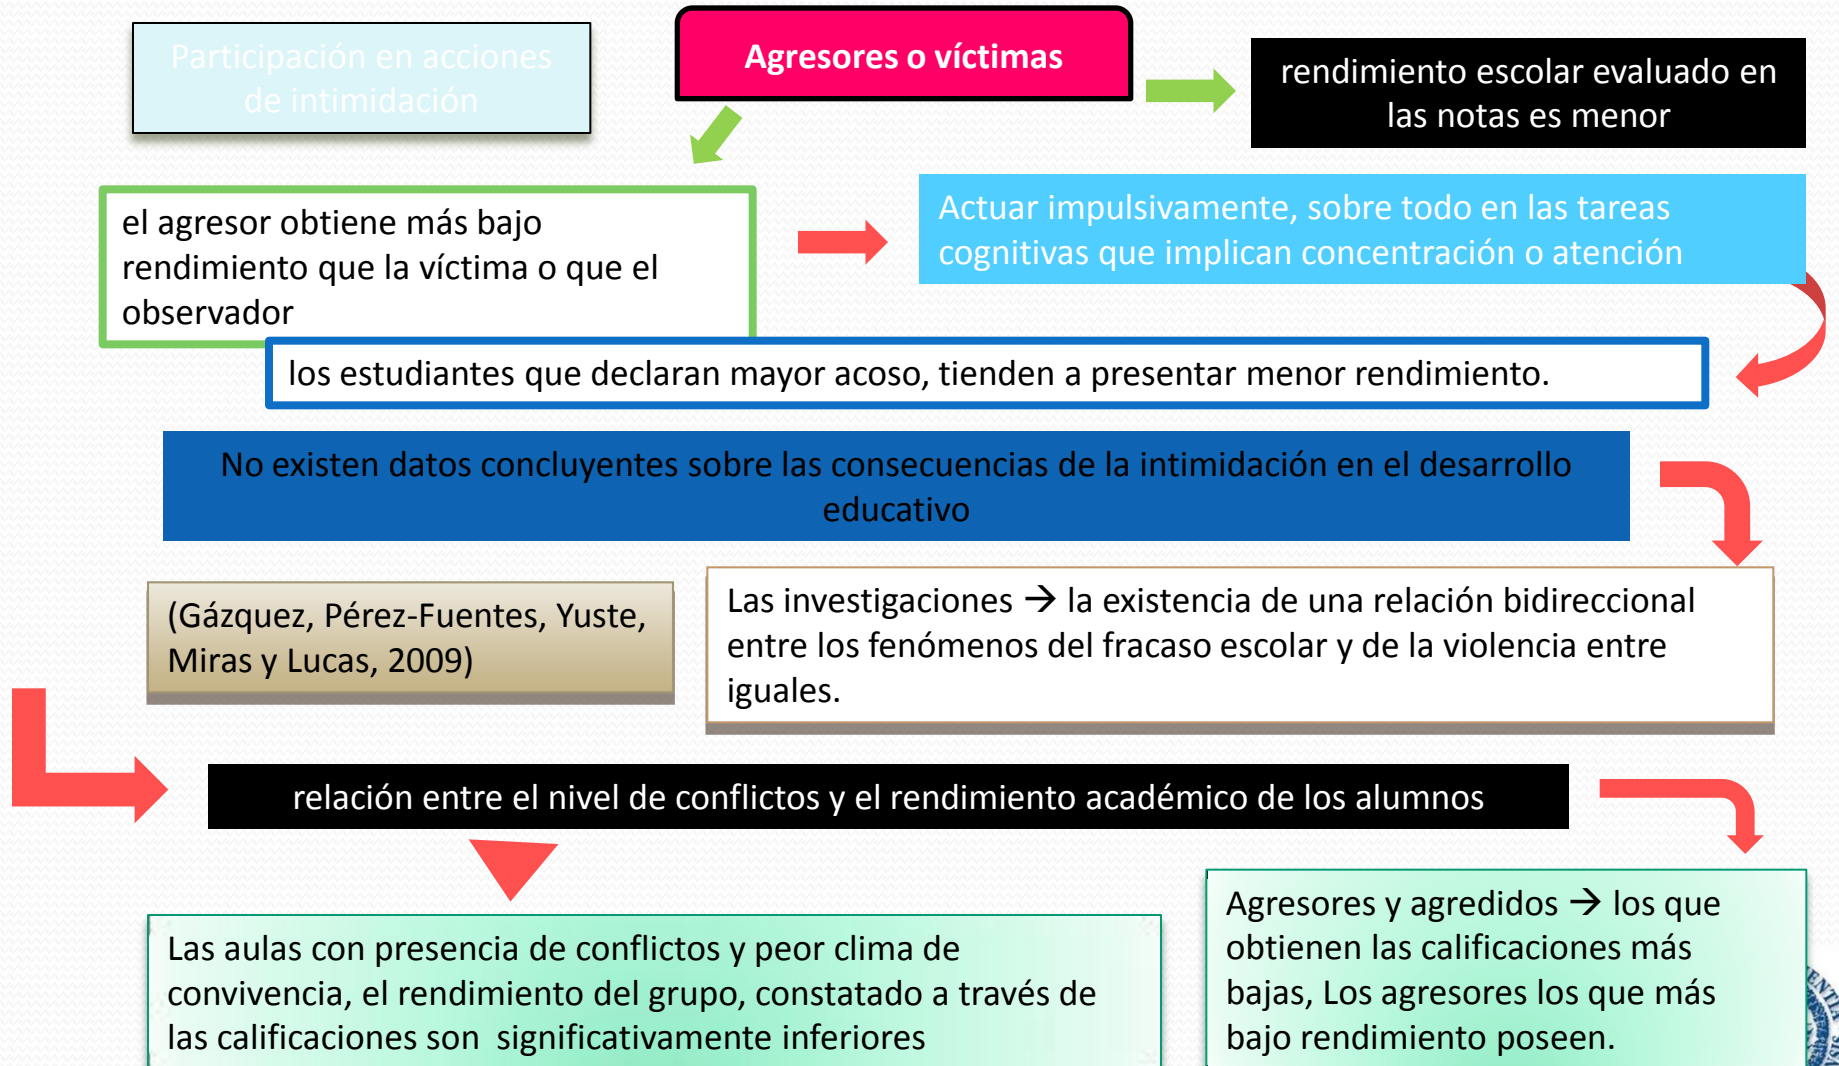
Participación en acciones de intimidación

Agresores o víctimas

rendimiento escolar evaluado en las notas es menor

el agresor obtiene más bajo rendimiento que la víctima o que el observador

Actuar impulsivamente, sobre todo en las tareas cognitivas que implican concentración o atención

los estudiantes que declaran mayor acoso, tienden a presentar menor rendimiento.

No existen datos concluyentes sobre las consecuencias de la intimidación en el desarrollo educativo

(Gázquez, Pérez-Fuentes, Yuste, Miras y Lucas, 2009)

Las investigaciones → la existencia de una relación bidireccional entre los fenómenos del fracaso escolar y de la violencia entre iguales.

relación entre el nivel de conflictos y el rendimiento académico de los alumnos

Las aulas con presencia de conflictos y peor clima de convivencia, el rendimiento del grupo, constatado a través de las calificaciones son significativamente inferiores

Agresores y agredidos → los que obtienen las calificaciones más bajas, Los agresores los que más bajo rendimiento poseen.